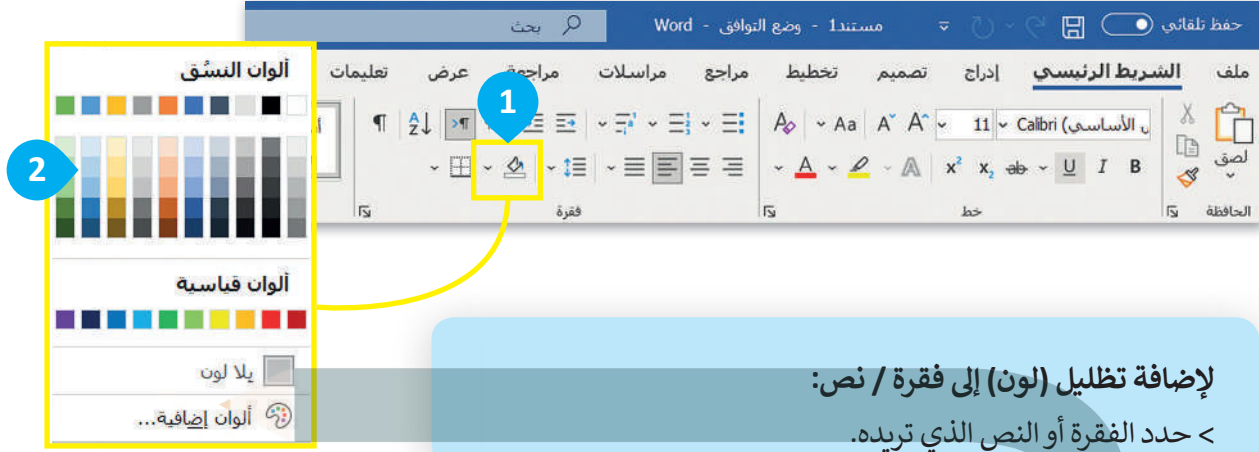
حفظ تلقائي
مستند1 - وضع التوافق - Word
بحث

ملف
الشريط الرئيسي
إدراج
تصميم
تخطيط
مراجع
مراسلات
مراجعة
عرض
تعليمات

لصق
الحافظة
Calibri (الأساسي)
11
B I U
خط
فقرة

1

ألوان النسُق
2
ألوان قياسية
بلا لون
ألوان إضافية...

لإضافة تظليل (لون) إلى فقرة / نص:
> حدد الفقرة أو النص الذي تريده.